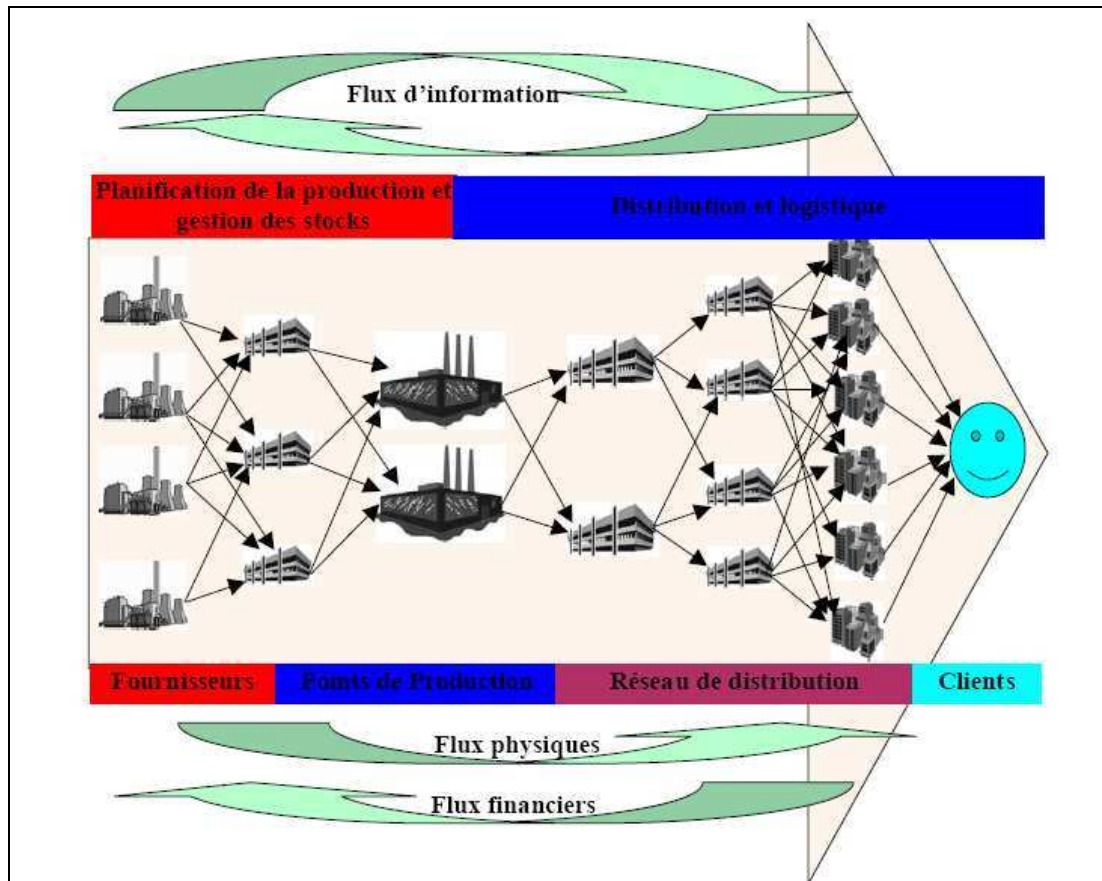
Flux d'information

Planification de la production et gestion des stocks

Distribution et logistique

Fournisseurs

Points de Production

Réseau de distribution

Clients

Flux physiques

Flux financiers